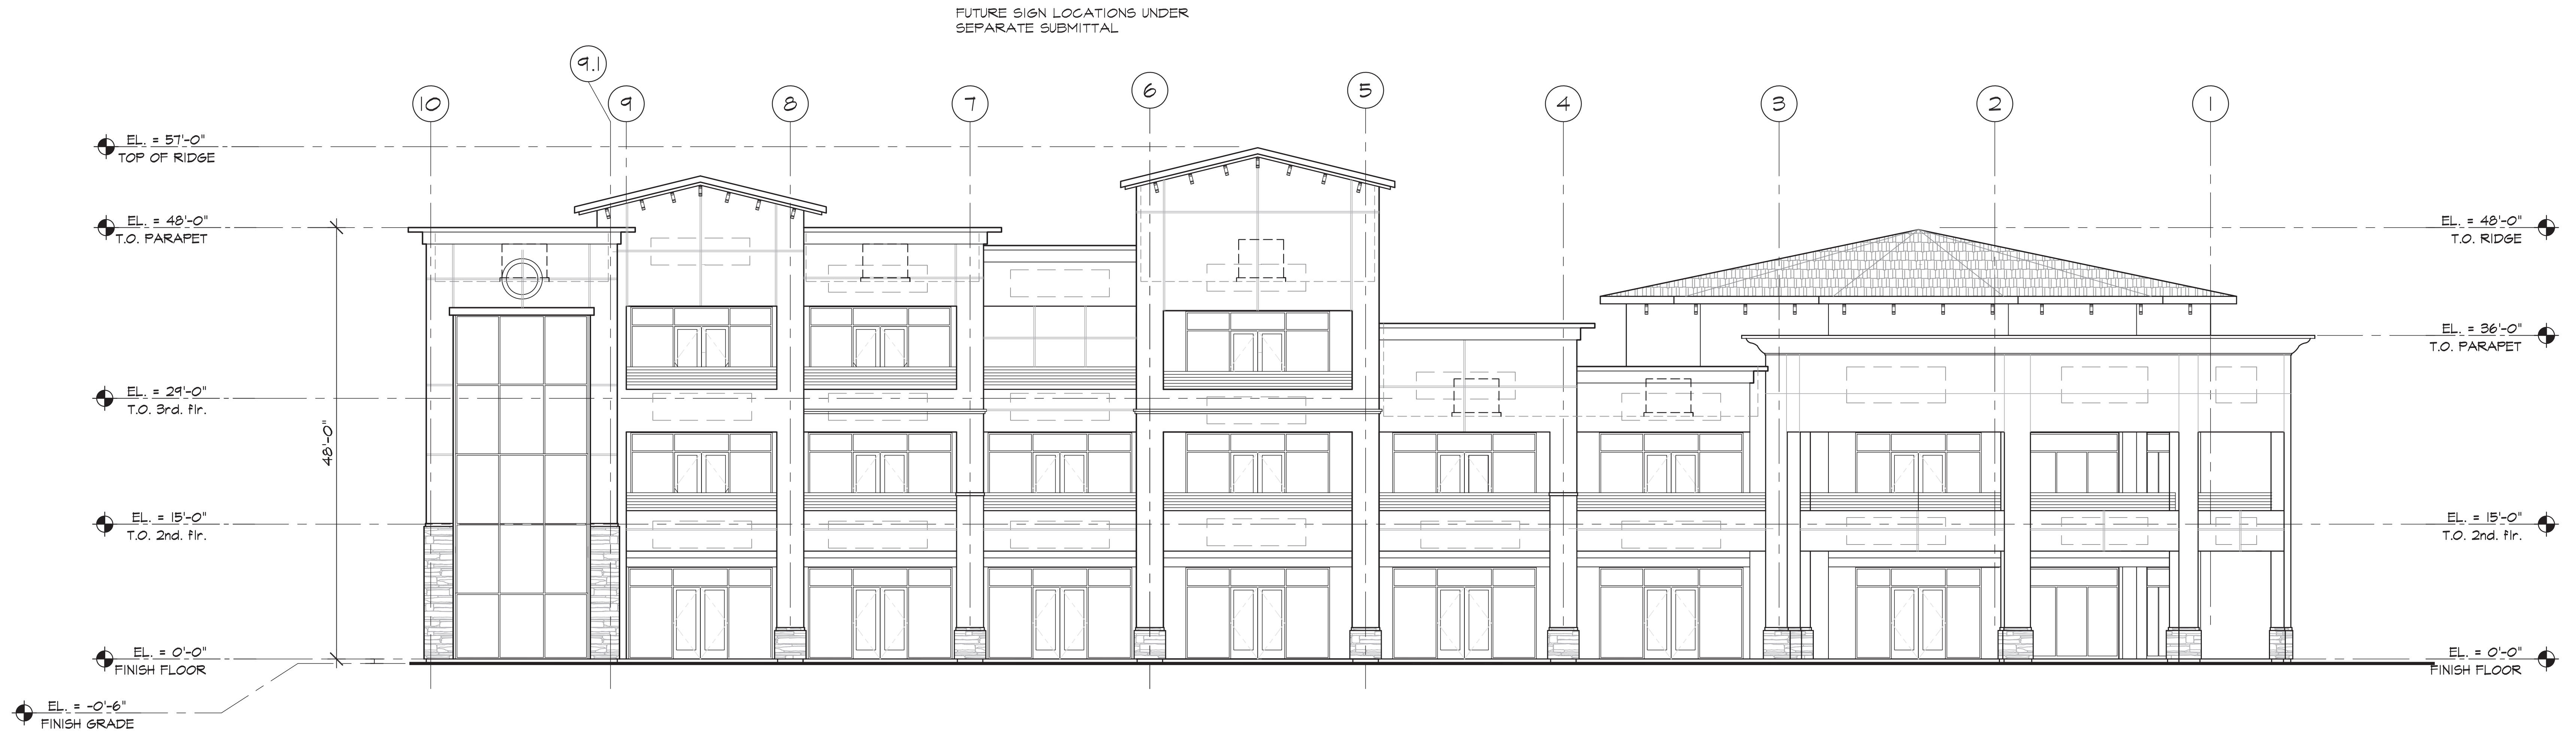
FUTURE SIGN LOCATIONS UNDER
SEPARATE SUBMITTAL

9.1

10 9 8 7 6 5 4 3 2 1

EL. = 57'-0"
TOP OF RIDGE

EL. = 48'-0"
T.O. PARAPET

EL. = 29'-0"
T.O. 3rd. flr.

EL. = 15'-0"
T.O. 2nd. flr.

EL. = 0'-0"
FINISH FLOOR

EL. = -0'-6"
FINISH GRADE

48'-0"

EL. = 48'-0"
T.O. RIDGE

EL. = 36'-0"
T.O. PARAPET

EL. = 15'-0"
T.O. 2nd. flr.

EL. = 0'-0"
FINISH FLOOR